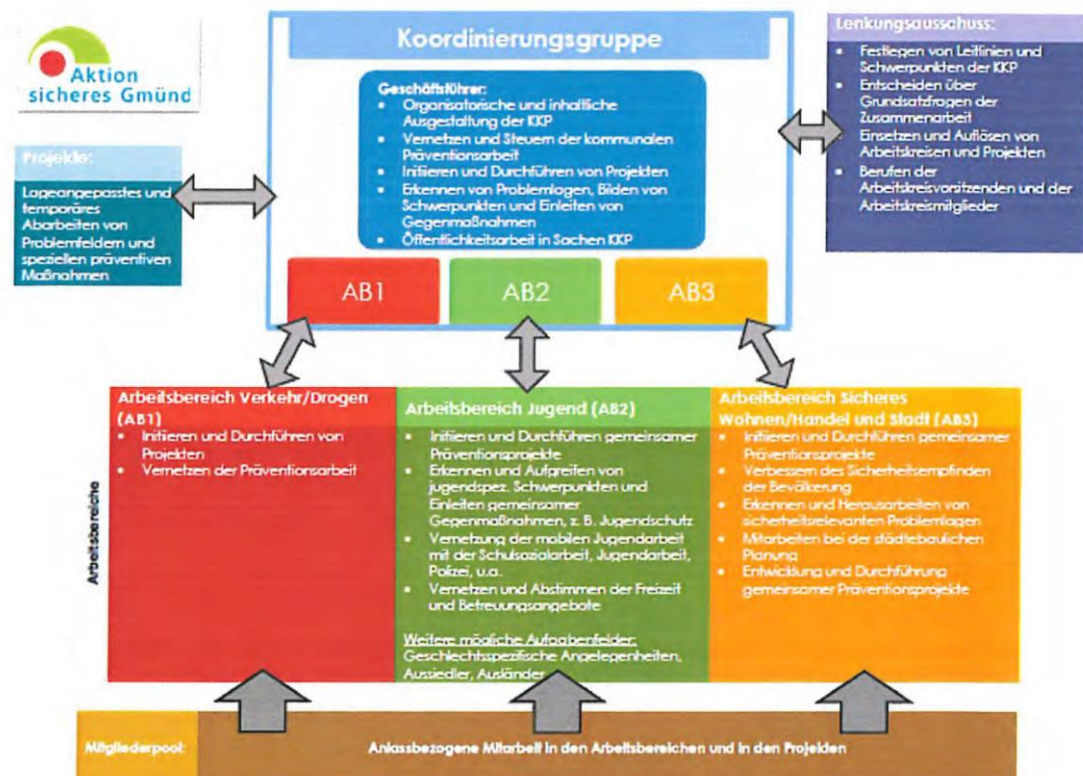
Aktion sicheres Gmünd

Koordinierungsgruppe

Geschäftsführer:
- Organisatorische und inhaltliche Ausgestaltung der KKP
- Vernetzen und Steuern der kommunalen Präventionsarbeit
- Initiieren und Durchführen von Projekten
- Erkennen von Problemlagen, Bilden von Schwerpunkten und Einleiten von Gegenmaßnahmen
- Öffentlichkeitsarbeit in Sachen KKP

AB1
AB2
AB3

Lenkungsausschuss:
- Festlegen von Leitlinien und Schwerpunkten der KKP
- Entscheiden über Grundsatzfragen der Zusammenarbeit
- Einsetzen und Auflösen von Arbeitskreisen und Projekten
- Berufen der Arbeitskreisvorsitzenden und der Arbeitskreismitglieder

Projekte:
Lageangepasstes und temporäres Abarbeiten von Problemfeldern und speziellen präventiven Maßnahmen

Arbeitsbereiche

Arbeitsbereich Verkehr/Drogen (AB1)
- Initiieren und Durchführen von Projekten
- Vernetzen der Präventionsarbeit

Arbeitsbereich Jugend (AB2)
- Initiieren und Durchführen gemeinsamer Präventionsprojekte
- Erkennen und Aufgreifen von jugendspez. Schwerpunkten und Einleiten gemeinsamer Gegenmaßnahmen, z. B. Jugendschutz
- Vernetzung der mobilen Jugendarbeit mit der Schulsozialarbeit, Jugendarbeit, Polizei, u.a.
- Vernetzen und Abstimmen der Freizeit und Betreuungsangebote

Weitere mögliche Aufgabenfelder:
Geschlechtsspezifische Angelegenheiten, Aussiedler, Ausländer

Arbeitsbereich Sicheres Wohnen/Handel und Stadt (AB3)
- Initiieren und Durchführen gemeinsamer Präventionsprojekte
- Verbessern des Sicherheitsempfinden der Bevölkerung
- Erkennen und Herausarbeiten von sicherheitsrelevanten Problemlagen
- Mitarbeiten bei der städtebaulichen Planung
- Entwicklung und Durchführung gemeinsamer Präventionsprojekte

Mitgliederpool:
Anlassbezogene Mitarbeit in den Arbeitsbereichen und in den Projekten